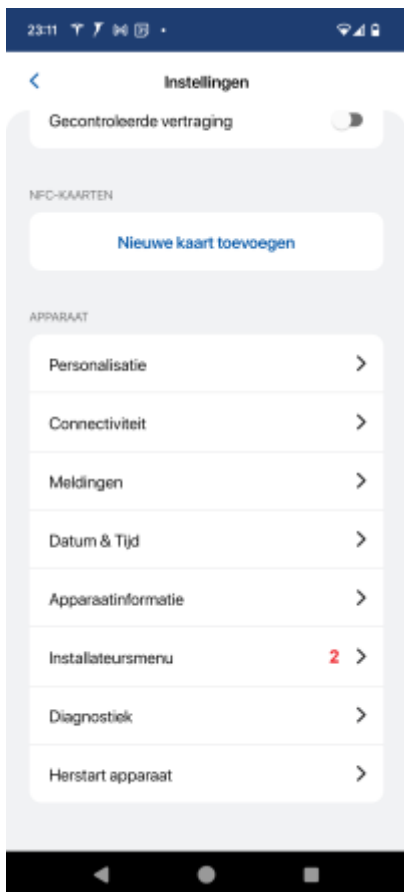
23:11

Instellingen

Gecontroleerde vertraging

NFC-KAARTEN

Nieuwe kaart toevoegen

APPARAAT

Personalisatie

Connectiviteit

Meldingen

Datum & Tijd

Apparaatinformatie

Installateursmenu 2

Diagnostiek

Herstart apparaat